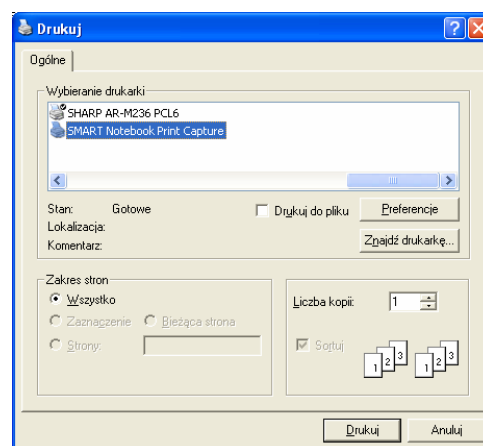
Drukuj

Ogólne

Wybieranie drukarki

SHARP AR-M236 PCL6

SMART Notebook Print Capture

Stan: Gotowe

Lokalizacja:

Komentarz:

Drukuj do pliku

Preferencje

Znajdź drukarkę...

Zakres stron

Wszystko

Zaznaczenie

Bieżąca strona

Strony:

Liczba kopii: 1

Sortuj

1 2 3 1 2 3

Drukuj

Anuluj